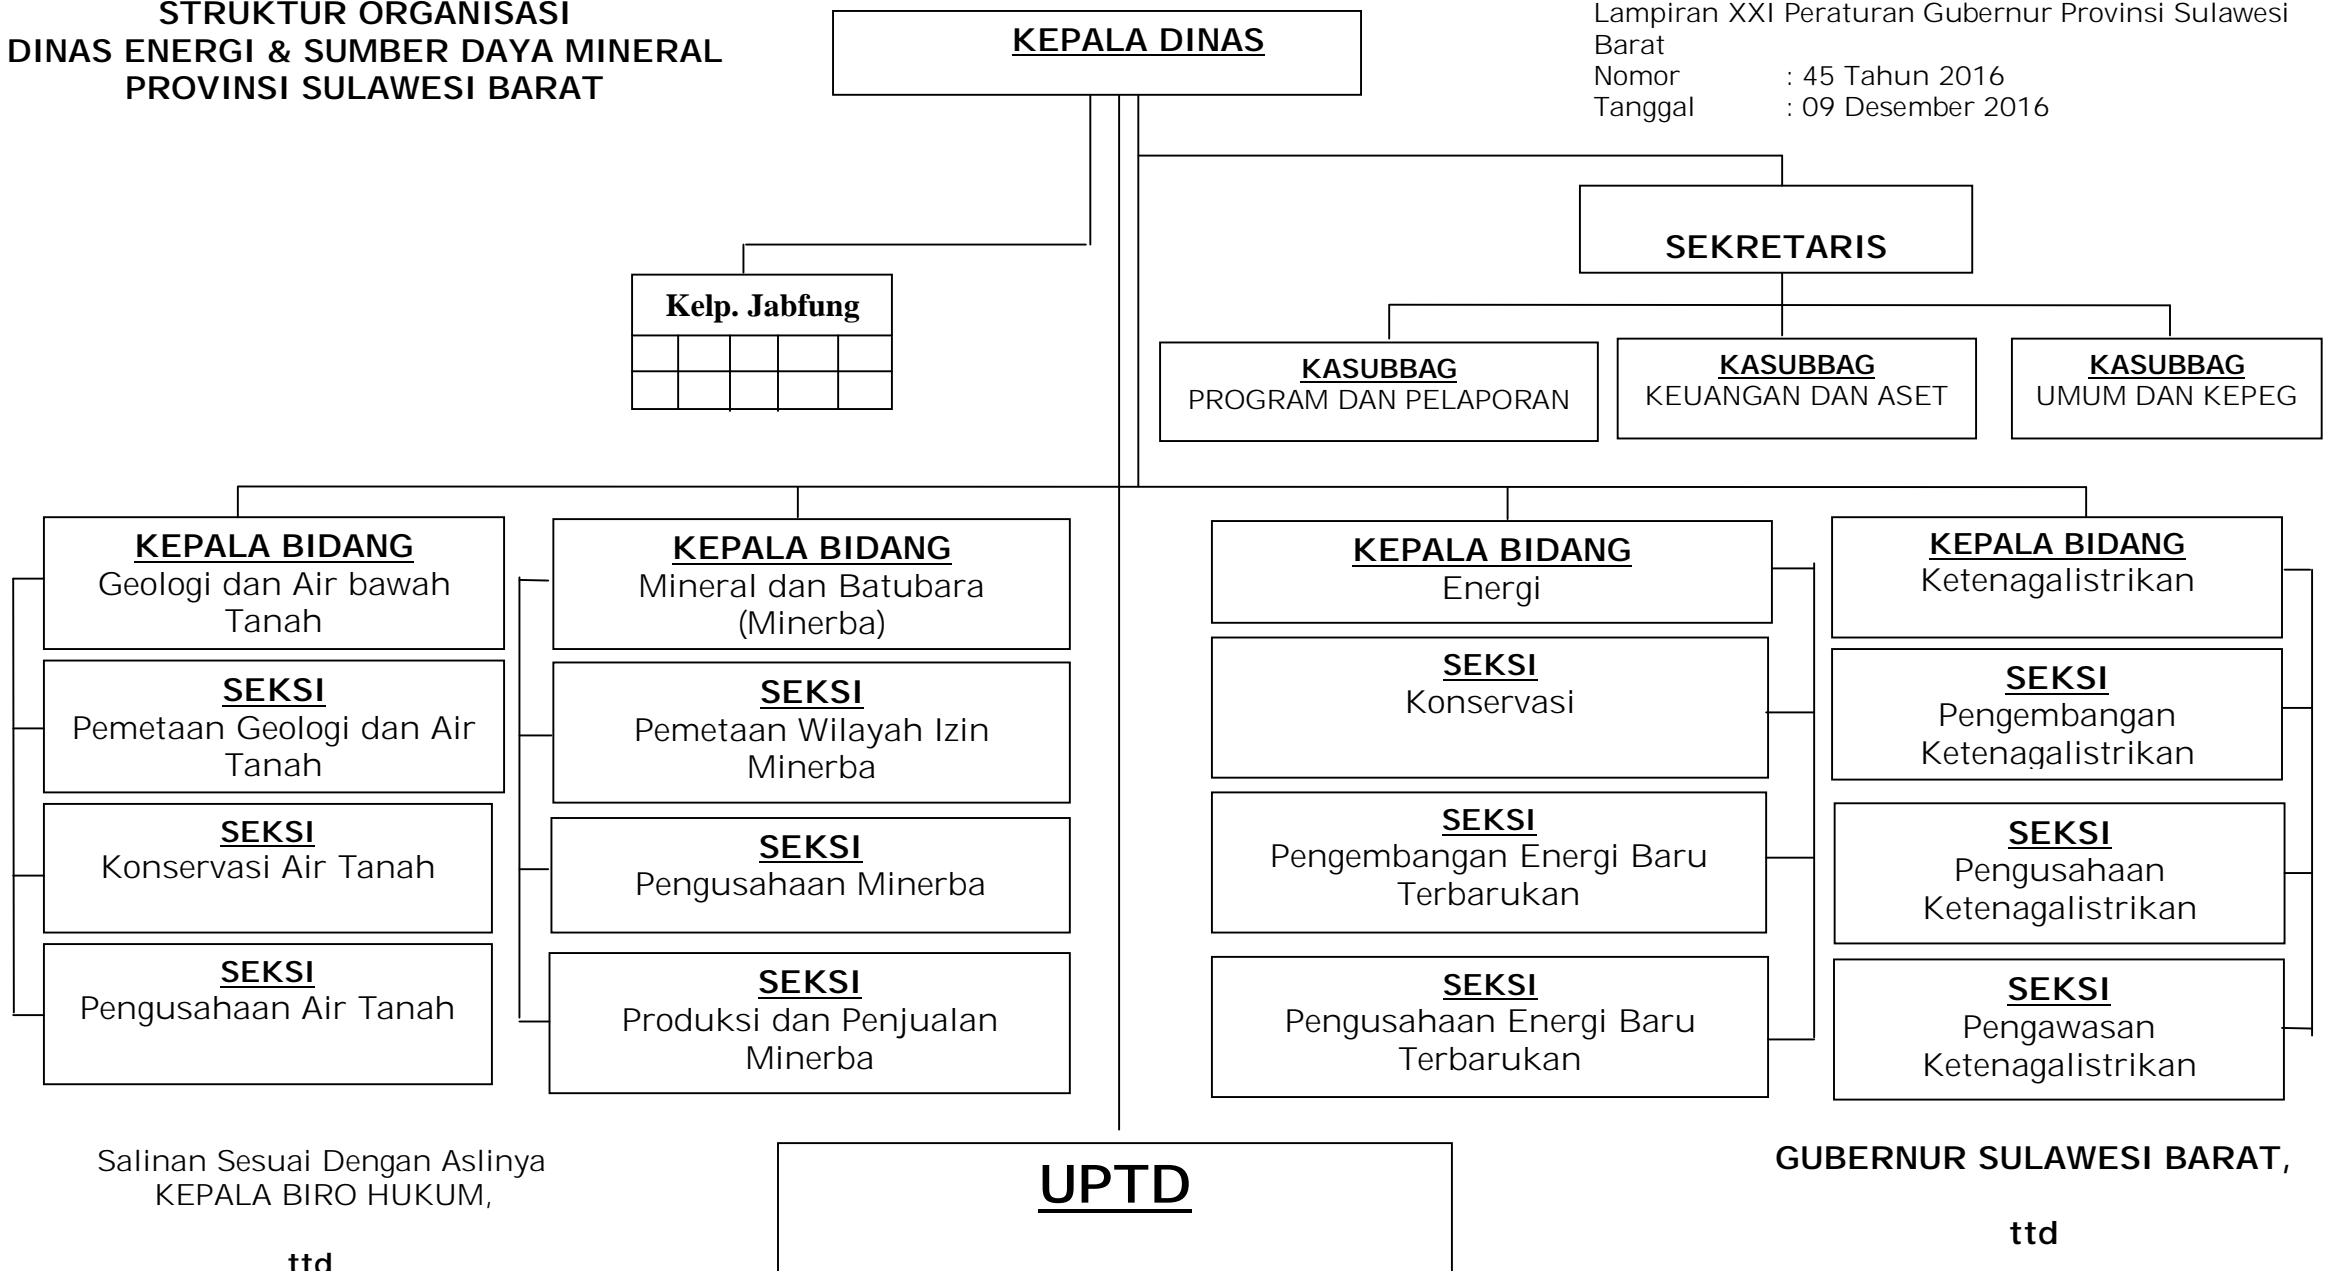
STRUKTUR ORGANISASI
DINAS ENERGI & SUMBER DAYA MINERAL
PROVINSI SULAWESI BARAT

KEPALA DINAS

Lampiran XXI Peraturan Gubernur Provinsi Sulawesi Barat
Nomor : 45 Tahun 2016
Tanggal : 09 Desember 2016

SEKRETARIS

Kelp. Jabfung

KASUBBAG
PROGRAM DAN PELAPORAN

KASUBBAG
KEUANGAN DAN ASET

KASUBBAG
UMUM DAN KEPEG

KEPALA BIDANG
Geologi dan Air bawah Tanah

SEKSI
Pemetaan Geologi dan Air Tanah

SEKSI
Konservasi Air Tanah

SEKSI
Pengusahaan Air Tanah

KEPALA BIDANG
Mineral dan Batubara (Minerba)

SEKSI
Pemetaan Wilayah Izin Minerba

SEKSI
Pengusahaan Minerba

SEKSI
Produksi dan Penjualan Minerba

KEPALA BIDANG
Energi

SEKSI
Konservasi

SEKSI
Pengembangan Energi Baru Terbarukan

SEKSI
Pengusahaan Energi Baru Terbarukan

KEPALA BIDANG
Ketenagalistrikan

SEKSI
Pengembangan Ketenagalistrikan

SEKSI
Pengusahaan Ketenagalistrikan

SEKSI
Pengawasan Ketenagalistrikan

Salinan Sesuai Dengan Aslinya
KEPALA BIRO HUKUM,

ttd

UPTD

GUBERNUR SULAWESI BARAT,

ttd